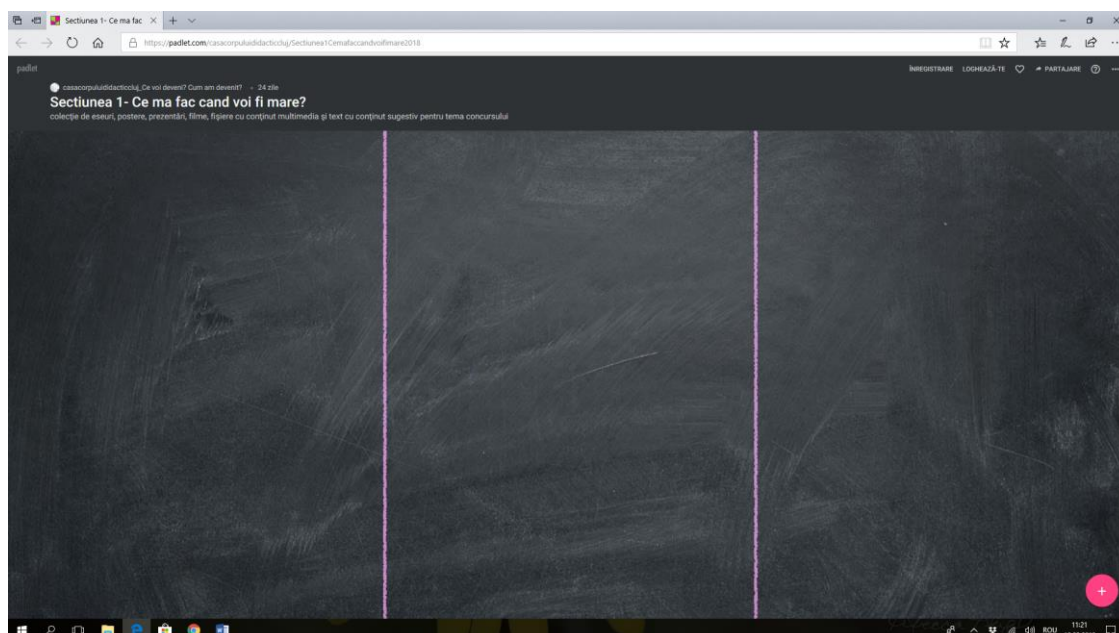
Sectiunea 1- Ce ma fac

https://padlet.com/casacorpuluididacticcluj/Sectiunea1Cemafaccandvoifimare2018

padlet

ÎNREGISTRARE LOGHEAZĂ-TE PARTAJARE

casacorpuluididacticcluj_Ce voi deveni? Cum am devenit? • 24 zile

Sectiunea 1- Ce ma fac cand voi fi mare?

colecție de eseuri, postere, prezentări, filme, fișiere cu conținut multimedia și text cu conținut sugestiv pentru tema concursului

+

ROU 11:21